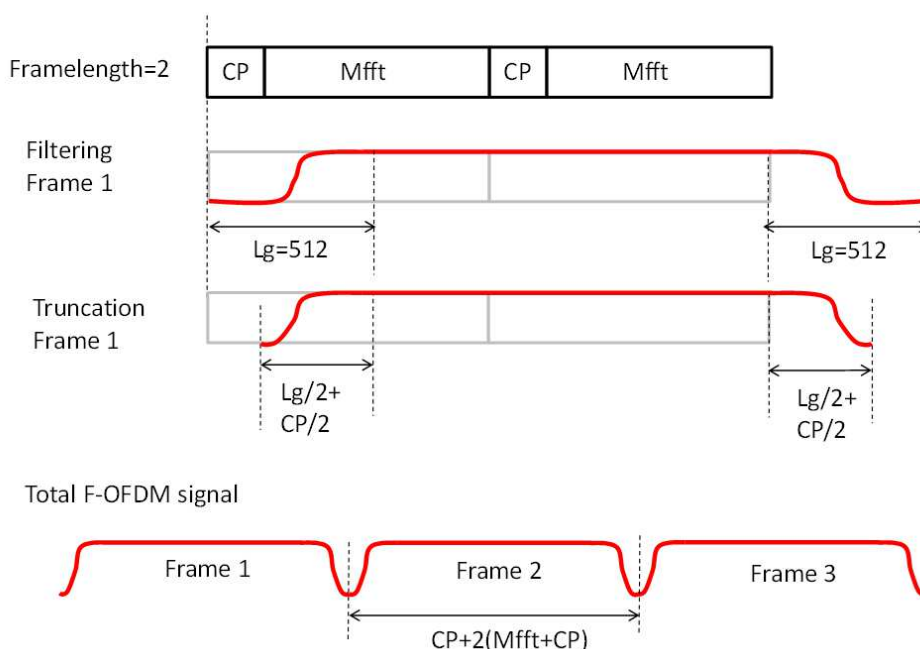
Framelength=2

| CP | Mfft | CP | Mfft |
|---|---|---|---|

Filtering
Frame 1

Lg=512

Lg=512

Truncation
Frame 1

Lg/2+
CP/2

Lg/2+
CP/2

Total F-OFDM signal

Frame 1

Frame 2

Frame 3

CP+2(Mfft+CP)